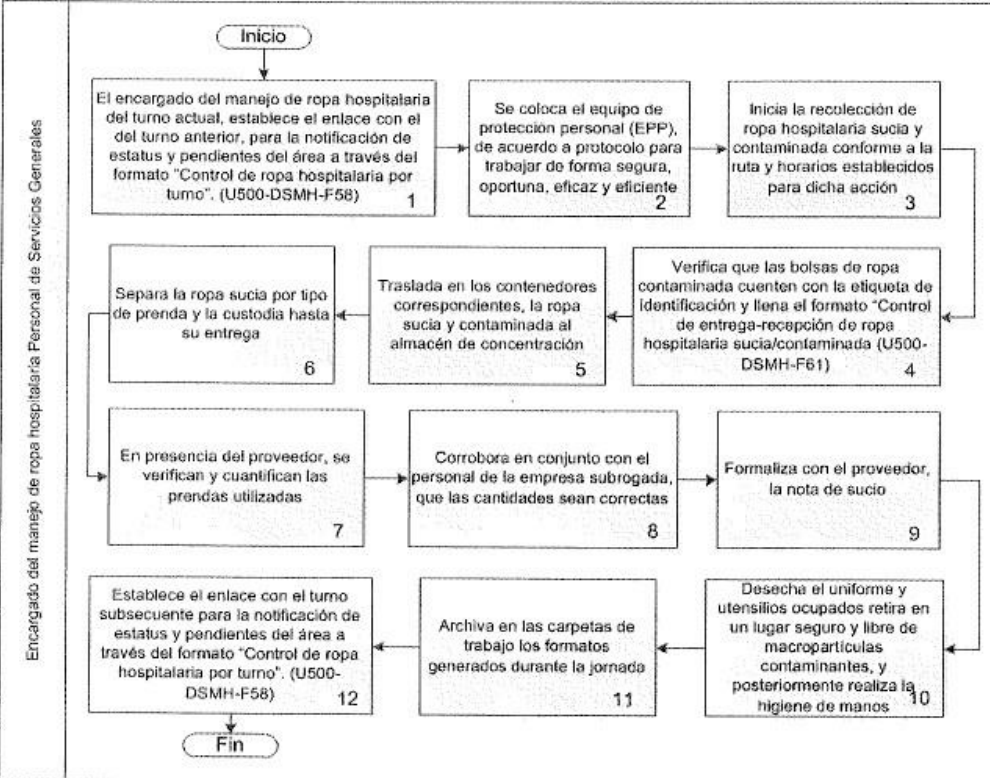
Encargado del manejo de ropa hospitalaria Personal de Servicios Generales

Inicio

El encargado del manejo de ropa hospitalaria del turno actual, establece el enlace con el del turno anterior, para la notificación de estatus y pendientes del área a través del formato "Control de ropa hospitalaria por turno". (U500-DSMH-F58) 1

Se coloca el equipo de protección personal (EPP), de acuerdo a protocolo para trabajar de forma segura, oportuna, eficaz y eficiente 2

Inicia la recolección de ropa hospitalaria sucia y contaminada conforme a la ruta y horarios establecidos para dicha acción 3

Verifica que las bolsas de ropa contaminada cuenten con la etiqueta de identificación y llena el formato "Control de entrega-recepción de ropa hospitalaria sucia/contaminada (U500-DSMH-F61) 4

Traslada en los contenedores correspondientes, la ropa sucia y contaminada al almacén de concentración 5

Separa la ropa sucia por tipo de prenda y la custodia hasta su entrega 6

En presencia del proveedor, se verifican y cuantifican las prendas utilizadas 7

Corrobora en conjunto con el personal de la empresa subrogada, que las cantidades sean correctas 8

Formaliza con el proveedor, la nota de sucio 9

Desecha el uniforme y utensilios ocupados retira en un lugar seguro y libre de macropartículas contaminantes, y posteriormente realiza la higiene de manos 10

Archiva en las carpetas de trabajo los formatos generados durante la jornada 11

Establece el enlace con el turno subsecuente para la notificación de estatus y pendientes del área a través del formato "Control de ropa hospitalaria por turno". (U500-DSMH-F58) 12

Fin